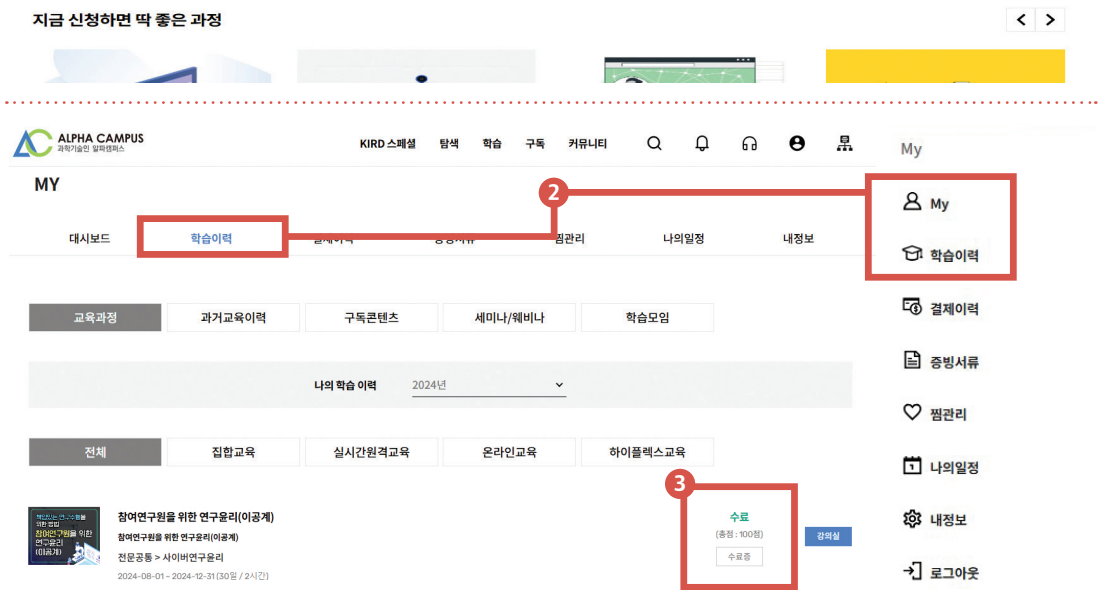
지금 신청하면 딱 좋은 과정

ALPHA CAMPUS
과학기술인 알파캠퍼스

KIRD 스페셜 탐색 학습 구독 커뮤니티

My

MY

2

My
학습이력

대시보드 학습이력 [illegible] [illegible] 찜관리 나의일정 내정보

결제이력
증빙서류
찜관리
나의일정
내정보
로그아웃

교육과정 과거교육이력 구독콘텐츠 세미나/웨비나 학습모임

나의 학습 이력 2024년

전체 집합교육 실시간원격교육 온라인교육 하이플렉스교육

3

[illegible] 참여연구원을 위한 연구윤리(이공계)

참여연구원을 위한 연구윤리(이공계)
참여연구원을 위한 연구윤리(이공계)
전문공통 > 사이버연구윤리
2024-08-01 ~ 2024-12-31 (30일 / 2시간)

수료
(총점 : 100점)
수료증

강의실